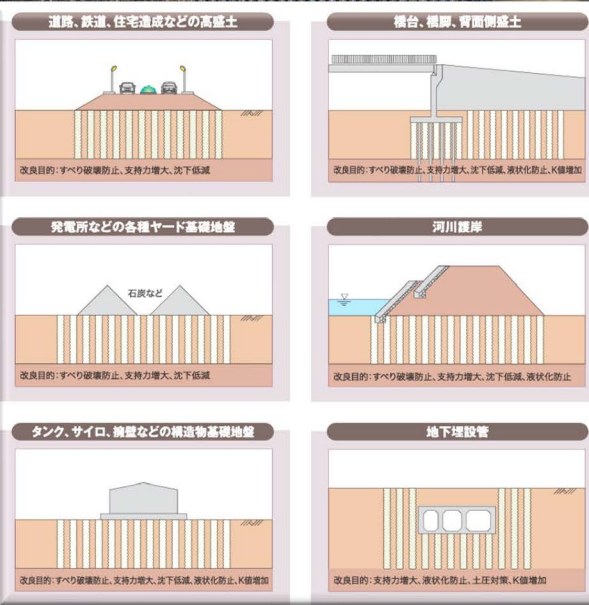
道路、鉄道、住宅造成などの高盛土

改良目的：すべり破壊防止、支持力増大、沈下低減

橋台、橋脚、背面側盛土

改良目的：すべり破壊防止、支持力増大、沈下低減、液状化防止、K値増加

発電所などの各種ヤード基礎地盤

石炭など

改良目的：すべり破壊防止、支持力増大、沈下低減

河川護岸

改良目的：すべり破壊防止、支持力増大、沈下低減、液状化防止

タンク、サイロ、擁壁などの構造物基礎地盤

改良目的：すべり破壊防止、支持力増大、沈下低減、液状化防止、K値増加

地下埋設管

改良目的：支持力増大、液状化防止、土圧対策、K値増加